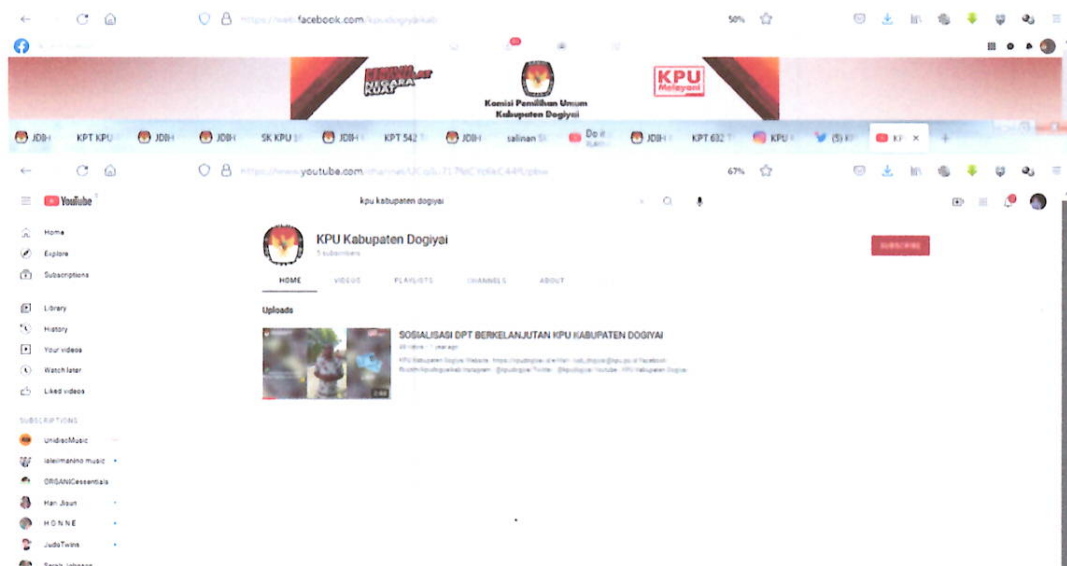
https://web.facebook.com/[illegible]

50%

NEGARA KUAT

Komisi Pemilihan Umum Kabupaten Dogiyai

KPU Melayani

JDIH KPT KPU JDIH JDIH SK KPU JDIH KPT 542 JDIH salinan Do it JDIH KPT 632 KPU (5) KPU

https://www.youtube.com/channel/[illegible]

67%

YouTube

kpu kabupaten dogiyai

Home
Explore
Subscriptions
Library
History
Your videos
Watch later
Liked videos

SUBSCRIPTIONS
UnidiscMusic
lalelmanino music
ORGANICessentials
Hari Jisun
H O N N E
JudoTwins
Sarah Johnson

KPU Kabupaten Dogiyai
1 subscribers

SUBSCRIBE

HOME VIDEOS PLAYLISTS CHANNELS ABOUT

Uploads

SOSIALISASI DPT BERKELANJUTAN KPU KABUPATEN DOGIYAI
22 views • 1 year ago
KPU Kabupaten Dogiyai Website: https://kpudogiyai.id e-Mail: kab_dogiyai@kpu.go.id Facebook: fb.com/kpudogiyaikab Instagram: @kpudogiyai Twitter: @kpudogiyai Youtube: KPU Kabupaten Dogiyai

2:03